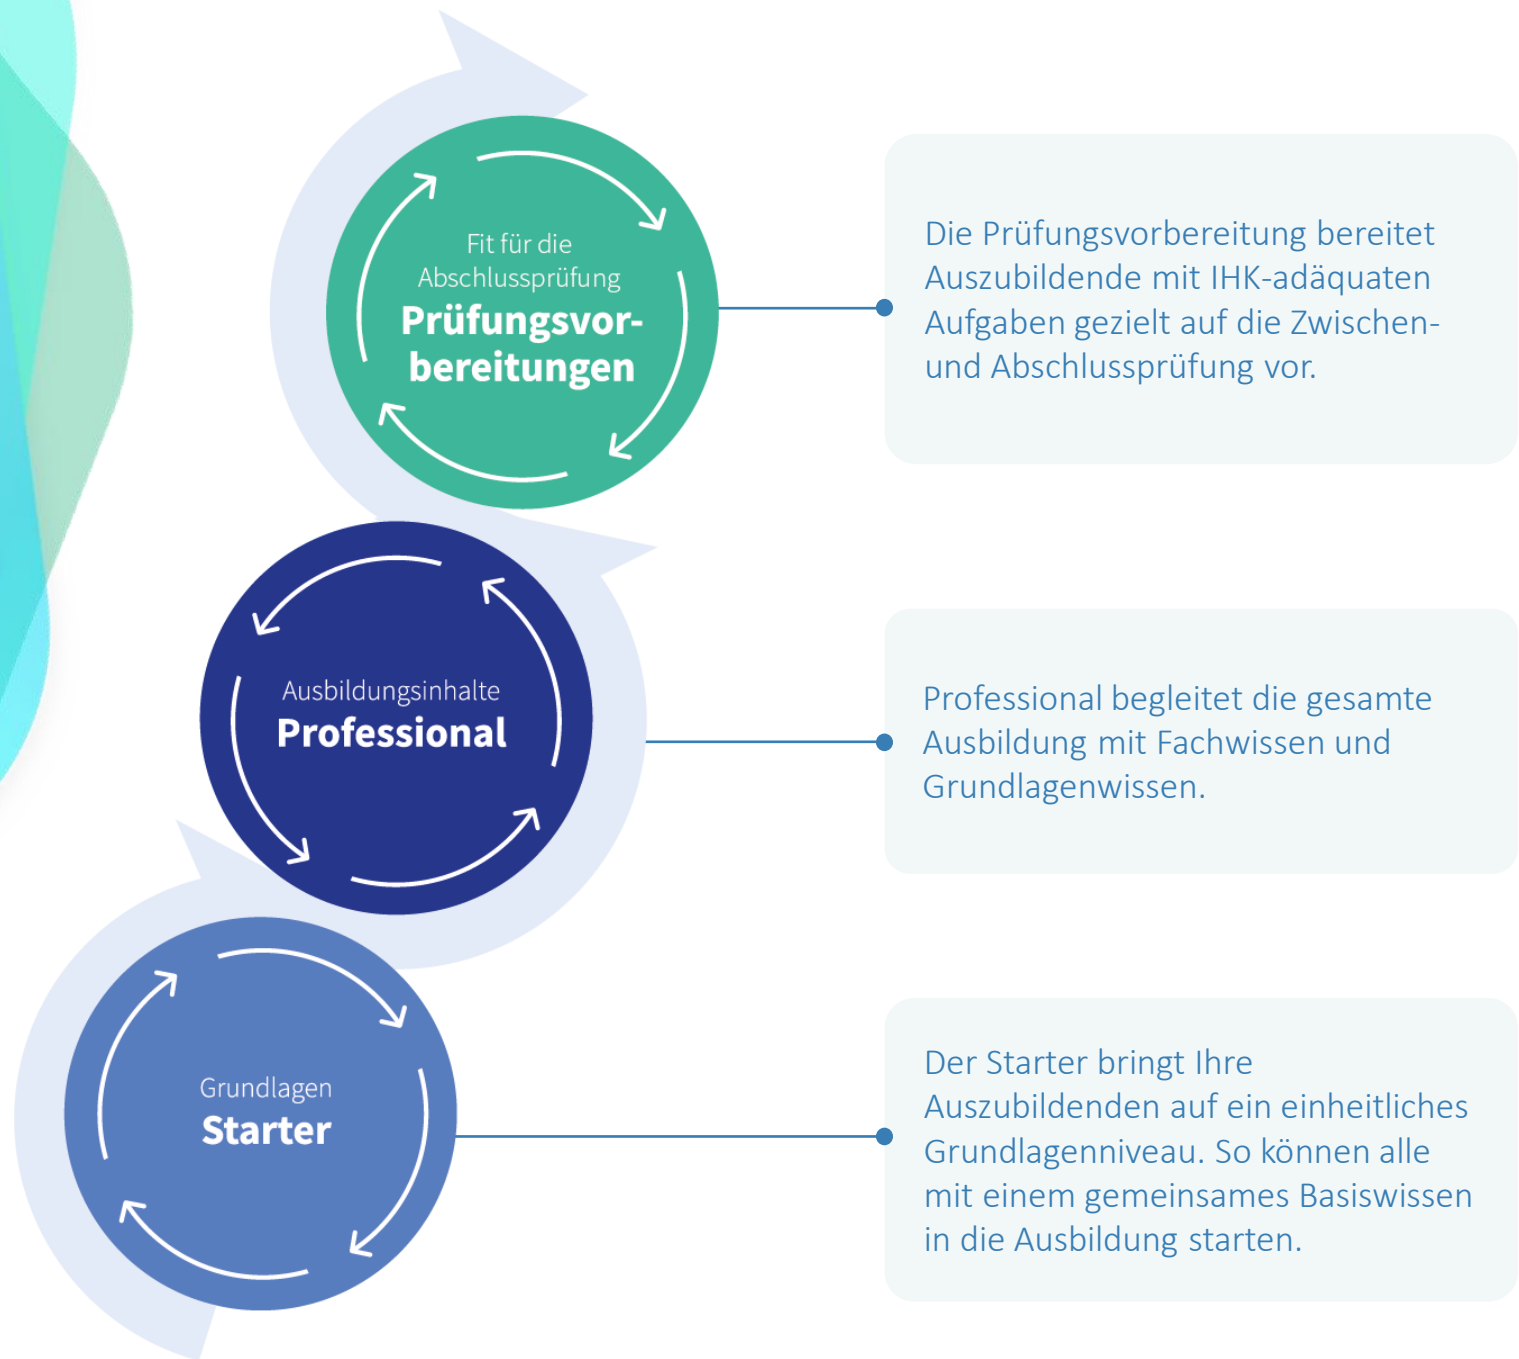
Fit für die Abschlussprüfung
Prüfungsvorbereitungen

Die Prüfungsvorbereitung bereitet Auszubildende mit IHK-adäquaten Aufgaben gezielt auf die Zwischen- und Abschlussprüfung vor.

Ausbildungsinhalte
Professional

Professional begleitet die gesamte Ausbildung mit Fachwissen und Grundlagenwissen.

Grundlagen
Starter

Der Starter bringt Ihre Auszubildenden auf ein einheitliches Grundlagenniveau. So können alle mit einem gemeinsames Basiswissen in die Ausbildung starten.